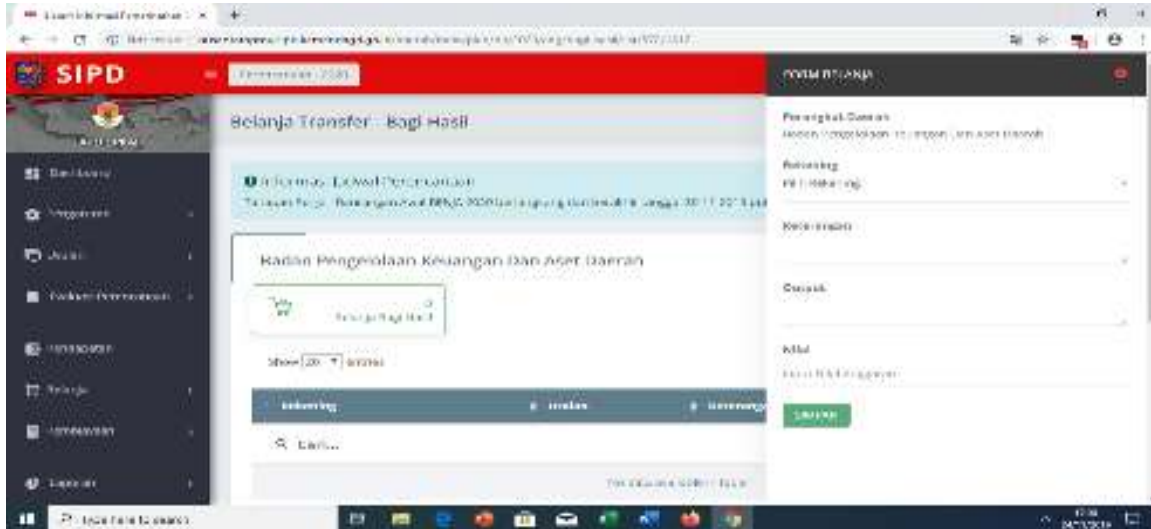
SIPD

Belanja Transfer - Bagi Hasil

Informasi Jadwal Perencanaan

Badan Pengelolaan Keuangan Dan Aset Daerah

Belanja Bagi Hasil

Show [20] entries

Rekening

Q Cari...

Dashboard

Anggaran

Pendapatan

Belanja

Pembiayaan

Laporan

FORM BELANJA

Perangkat Daerah

Badan Pengelolaan Keuangan Dan Aset Daerah

Rekening

Pilih Rekening

Kecamatan

Catatan

Nilai

SIMPAN

Type here to search